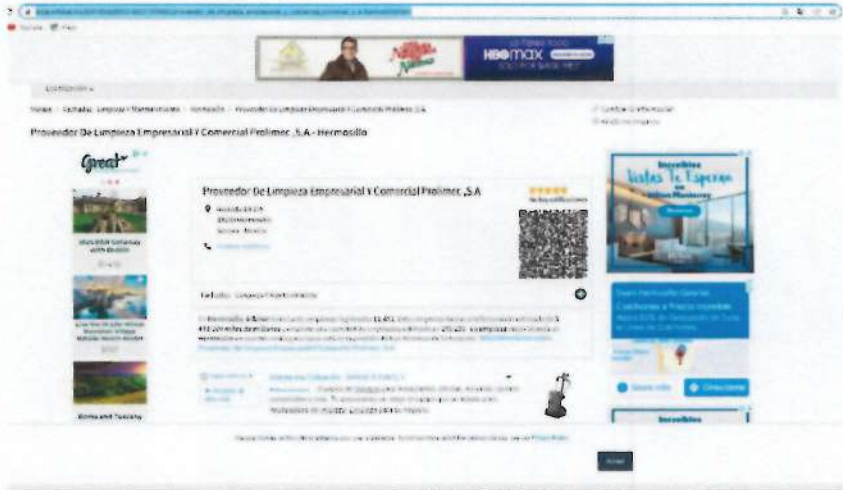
Proveedor De Limpieza Empresarial Y Comercial Prolimec ,S.A - Hermosillo

Great

HBO max

Proveedor De Limpieza Empresarial Y Comercial Prolimec ,S.A

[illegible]

Rome and Tuscany

Increíbles Vistas Te Esperan

Aceptar